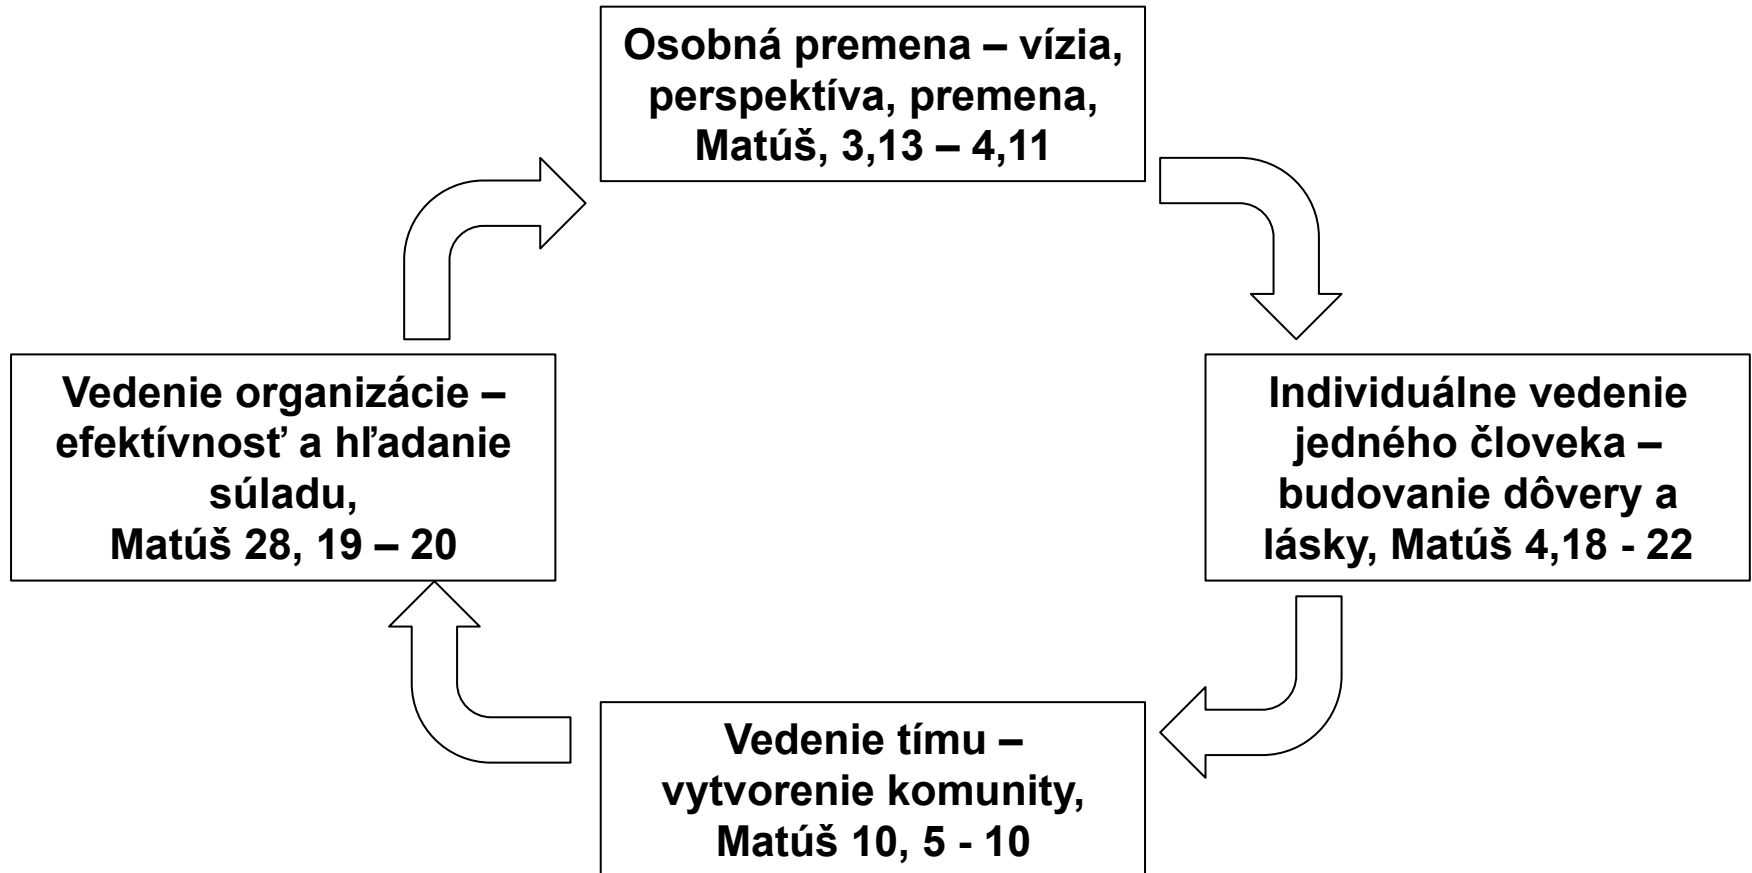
Osobná premena – vízia, perspektíva, premena, Matúš, 3,13 – 4,11

Individuálne vedenie jedného človeka – budovanie dôvery a lásky, Matúš 4,18 - 22

Vedenie tímu – vytvorenie komunity, Matúš 10, 5 - 10

Vedenie organizácie – efektívnosť a hľadanie súladu, Matúš 28, 19 – 20